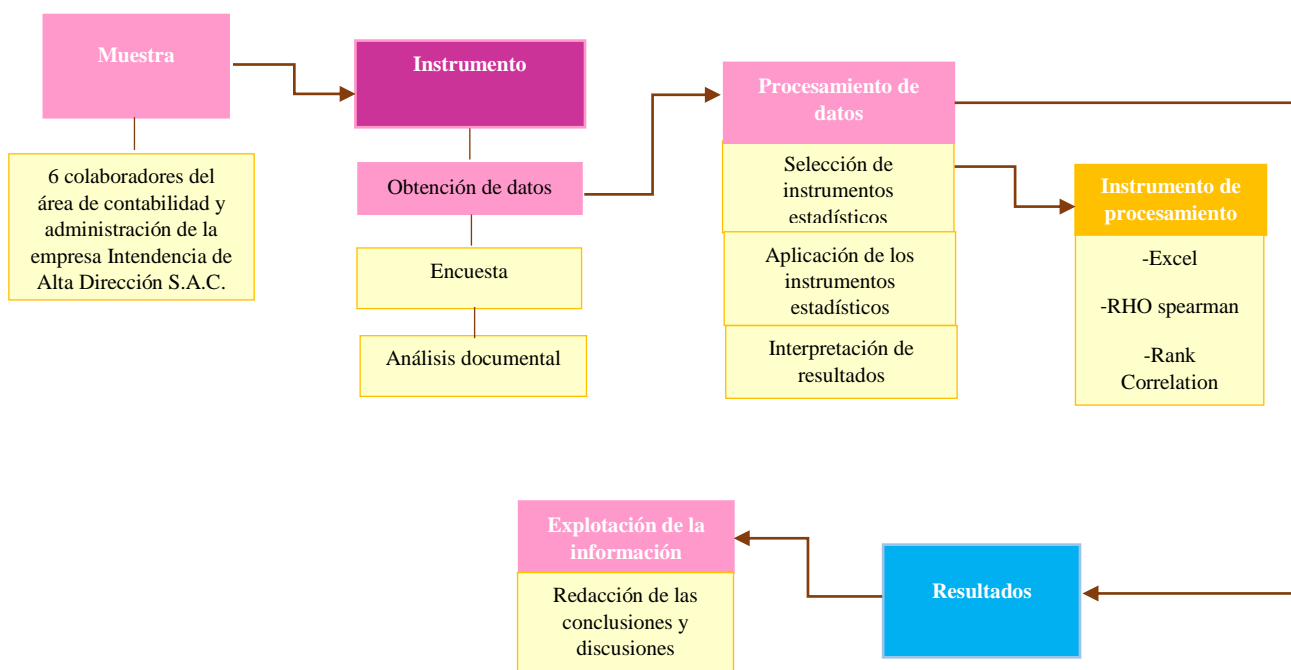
Muestra

6 colaboradores del área de contabilidad y administración de la empresa Intendencia de Alta Dirección S.A.C.

Instrumento

Obtención de datos

Encuesta

Análisis documental

Procesamiento de datos

Selección de instrumentos estadísticos

Aplicación de los instrumentos estadísticos

Interpretación de resultados

Instrumento de procesamiento

-Excel

-RHO spearman

-Rank Correlation

Explotación de la información

Redacción de las conclusiones y discusiones

Resultados